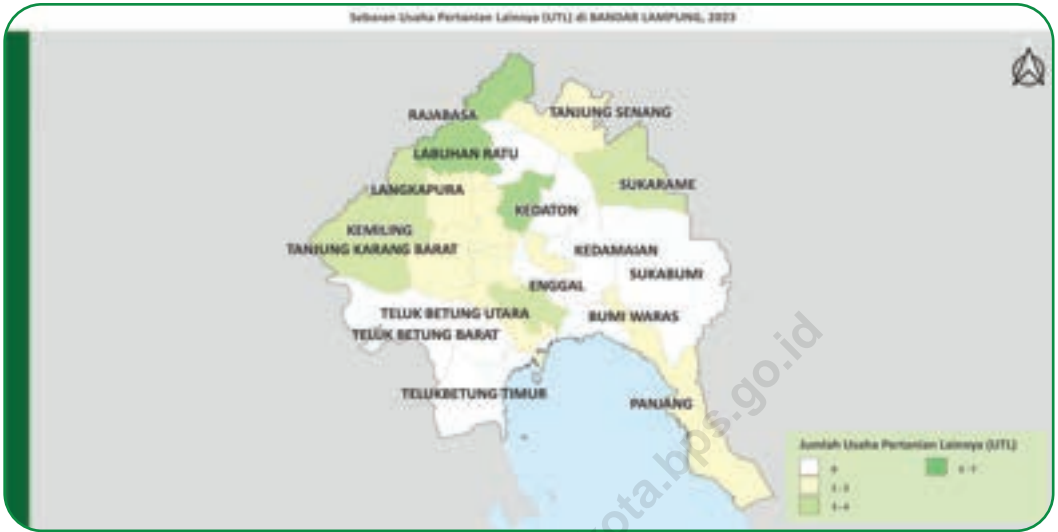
Sebaran Usaha Pertanian Lainnya (UTL) di BANDAR LAMPUNG, 2023

RAJABASA
TANJUNG SENANG
LABUHAN RATU
LANGKAPURA
SUKARAME
KEDATON
KEMILING
TANJUNG KARANG BARAT
KEDAMAIAN
SUKABUMI
ENGGAL
TELUK BETUNG UTARA
BUMI WARAS
TELUK BETUNG BARAT
TELUKBETUNG TIMUR
PANJANG

Jumlah Usaha Pertanian Lainnya (UTL)
0
1 - 3
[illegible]
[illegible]

kota.bps.go.id